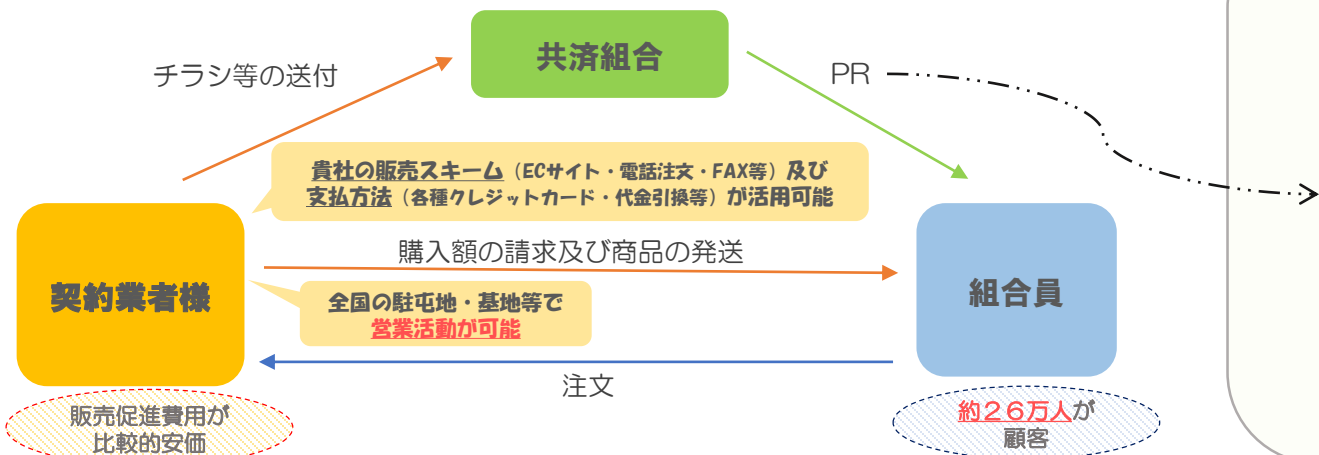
共済組合

チラシ等の送付

PR

貴社の販売スキーム（ECサイト・電話注文・FAX等）及び支払方法（各種クレジットカード・代金引換等）が活用可能

契約業者様

購入額の請求及び商品の発送

組合員

全国の駐屯地・基地等で営業活動が可能

注文

販売促進費用が比較的安価

約２６万人が顧客